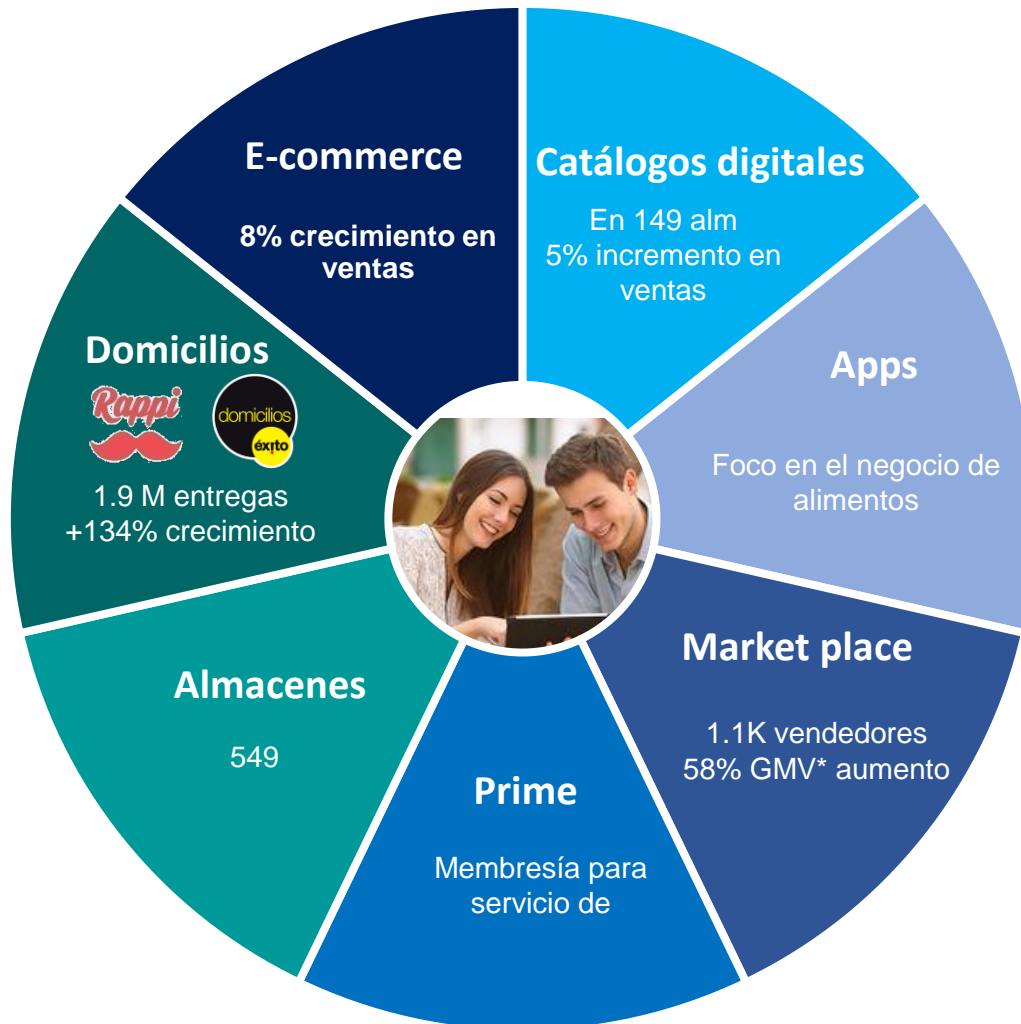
E-commerce

8% crecimiento en ventas

Catálogos digitales

En 149 alm
5% incremento en ventas

Apps

Foco en el negocio de alimentos

Market place

1.1K vendedores
58% GMV* aumento

Prime

Membresía para servicio de

Almacenes

549

Domicilios

Rappi

domicilios éxito

1.9 M entregas
+134% crecimiento